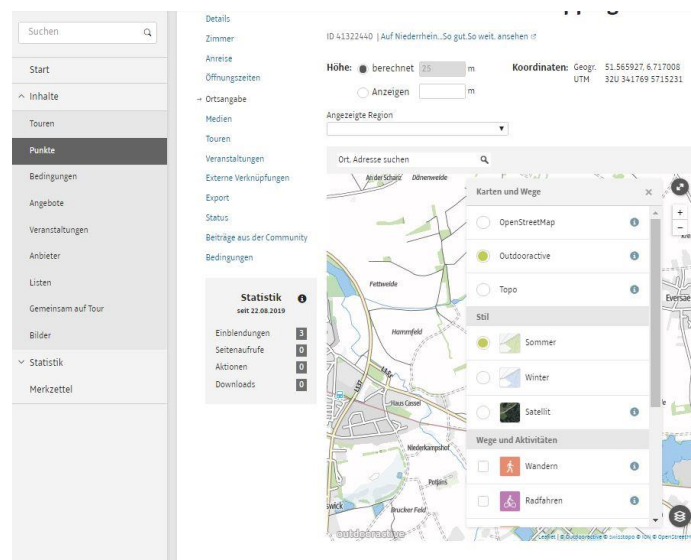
Suchen

Start
Inhalte
Touren
Punkte
Bedingungen
Angebote
Veranstaltungen
Anbieter
Listen
Gemeinsam auf Tour
Bilder
Statistik
Merkzettel

Details
Zimmer
Anreise
Öffnungszeiten
Ortsangabe
Medien
Touren
Veranstaltungen
Externe Verknüpfungen
Export
Status
Beiträge aus der Community
Bedingungen

Statistik
seit 22.08.2019

| | |
|---|---|
| Einblendungen | 3 |
| Seitenaufrufe | 0 |
| Aktionen | 0 |
| Downloads | 0 |

ID 41322440 | Auf Niederrhein...So gut.So weit. ansehen

Höhe: berechnet 25 m
Anzeigen m

Koordinaten: Geogr. 51.565927, 6.717008
UTM 32U 341769 5715231

Angezeigte Region

Ort, Adresse suchen

An der Schanz
Dünenweide
Fettweide
Hammfeld
Haus Cassel
Niederkamphof
Pelgers
Brucker Feld
Eversael

Karten und Wege
OpenStreetMap
Outdooractive
Topo
Stil
Sommer
Winter
Satellit
Wege und Aktivitäten
Wandern
Radfahren

outdooractive
Leaflet | © Outdooractive © swisstopo © IGN © OpenStreetMap